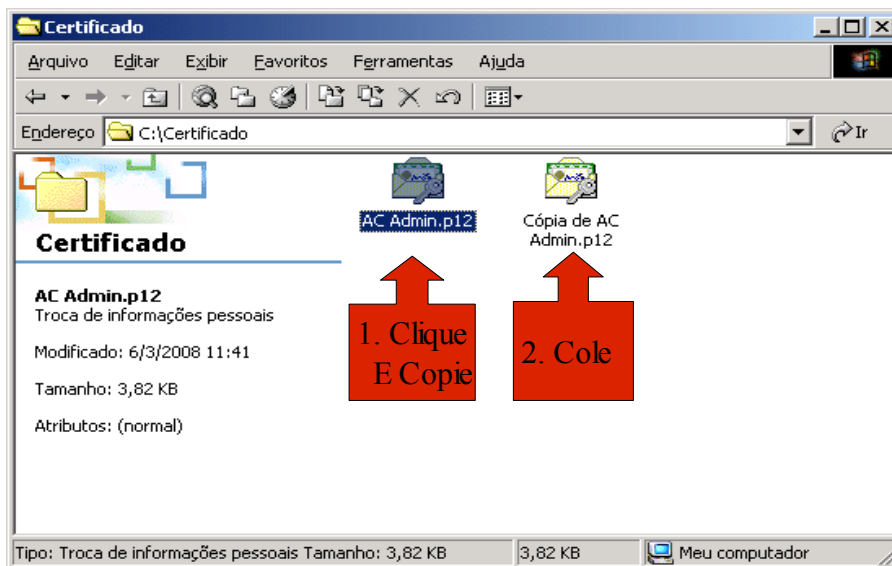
Certificado

Arquivo Editar Exibir Favoritos Ferramentas Ajuda

Endereço C:\Certificado

Ir

Certificado

AC Admin.p12
Troca de informações pessoais

Modificado: 6/3/2008 11:41

Tamanho: 3,82 KB

Atributos: (normal)

AC Admin.p12

Cópia de AC Admin.p12

1. Clique E Copie

2. Cole

Tipo: Troca de informações pessoais Tamanho: 3,82 KB

3,82 KB

Meu computador